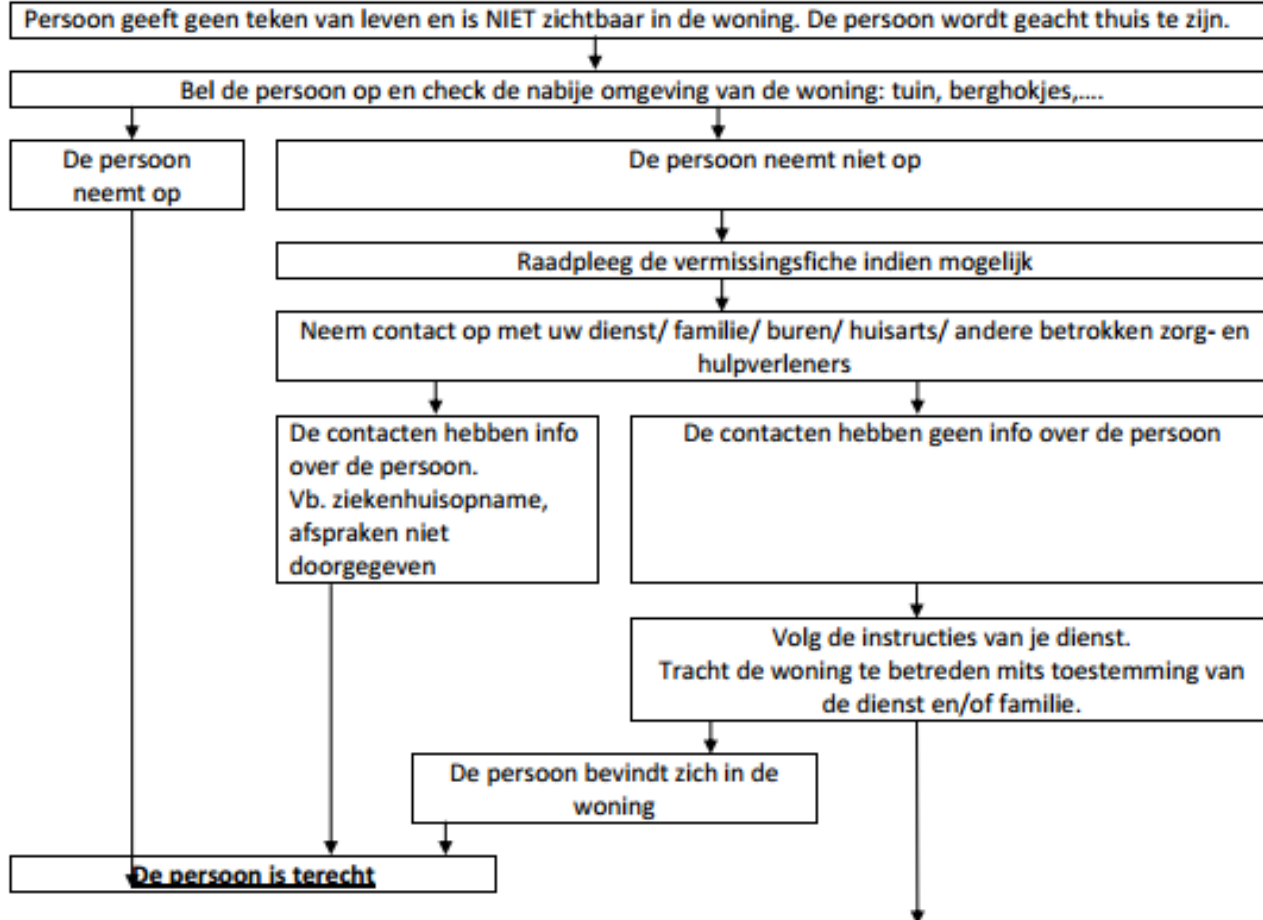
Persoon geeft geen teken van leven en is NIET zichtbaar in de woning. De persoon wordt geacht thuis te zijn.

Bel de persoon op en check de nabije omgeving van de woning: tuin, berghokjes,….

De persoon neemt op

De persoon neemt niet op

Raadpleeg de vermissingsfiche indien mogelijk

Neem contact op met uw dienst/ familie/ buren/ huisarts/ andere betrokken zorg- en hulpverleners

De contacten hebben info over de persoon. Vb. ziekenhuisopname, afspraken niet doorgegeven

De contacten hebben geen info over de persoon

Volg de instructies van je dienst. Tracht de woning te betreden mits toestemming van de dienst en/of familie.

De persoon bevindt zich in de woning

De persoon is terecht